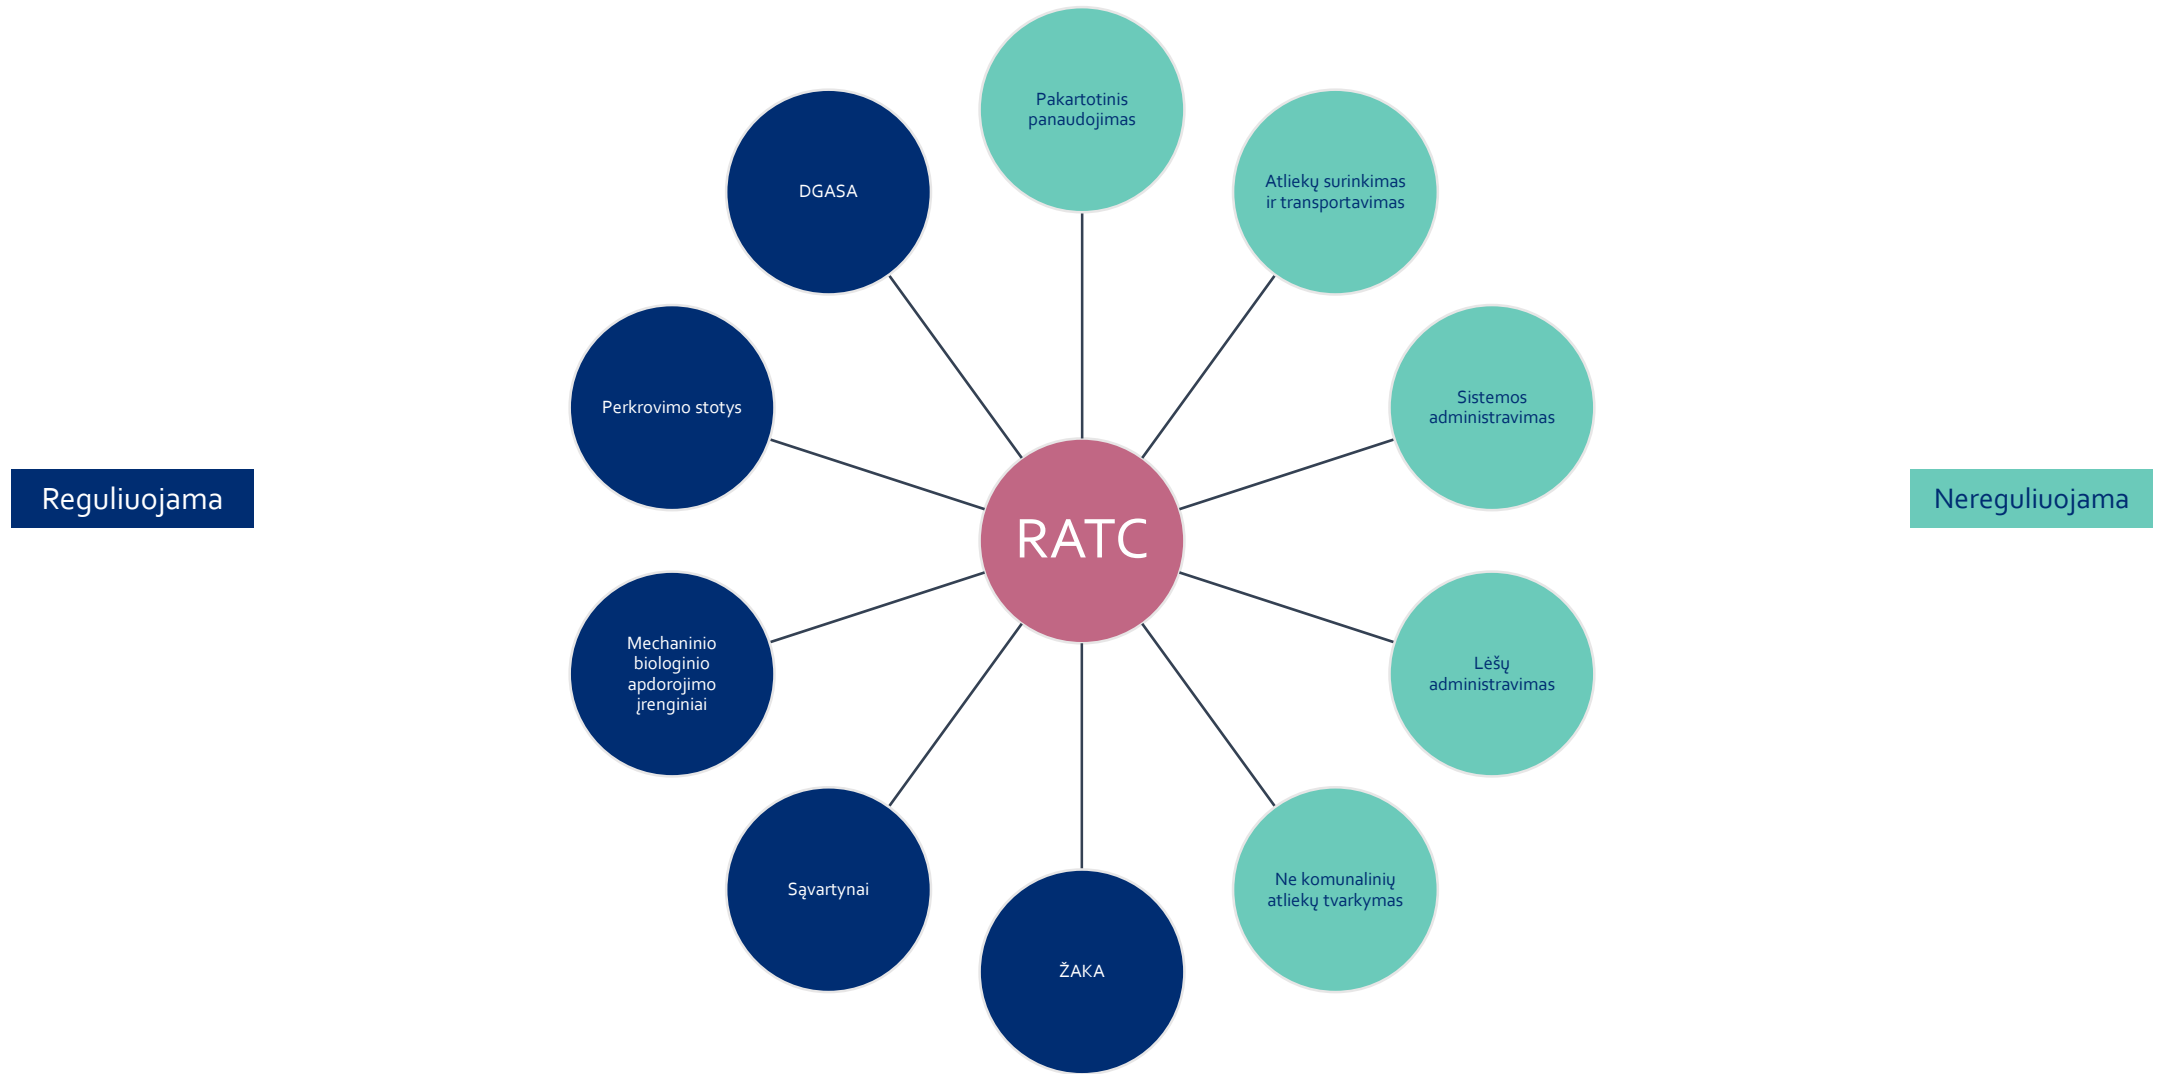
Pakartotinis panaudojimas

DGASA

Atliekų surinkimas ir transportavimas

Perkrovimo stotys

Sistemos administravimas

Reguliuojama

RATC

Nereguliuojama

Mechaninio biologinio apdorojimo įrenginiai

Lėšų administravimas

Sąvartynai

Ne komunalinių atliekų tvarkymas

ŽAKA